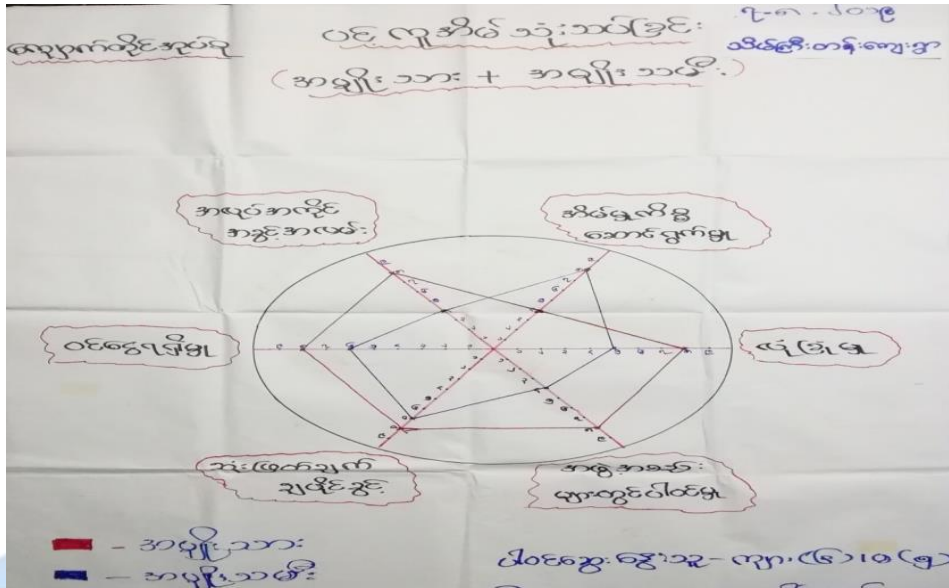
ရေမှုကျော်ဒိုင်အုပ်စု

ဝင်ငွေကွာဟချက် သုံးသပ်ခြင်း

(အမျိုးသား + အမျိုးသမီး)

၇-၈-၂၀၁၉

သမိန်ကြီးတန်းကျေးရွာ

အလုပ်အကိုင် အခွင့်အလမ်း

အိမ်မှုကိစ္စ ဆောင်ရွက်မှု

ဝင်ငွေရရှိမှု

ကျန်းမာမှု

သုံးဖြုန်းချက် ချမှတ်ခွင့်

အဖွဲ့အစည်း များတွင်ပါဝင်မှု

- အမျိုးသား

- အမျိုးသမီး

ပါဝင်သူ အမျိုးသား - ကျား (၆) ၁၀ (မ)

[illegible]